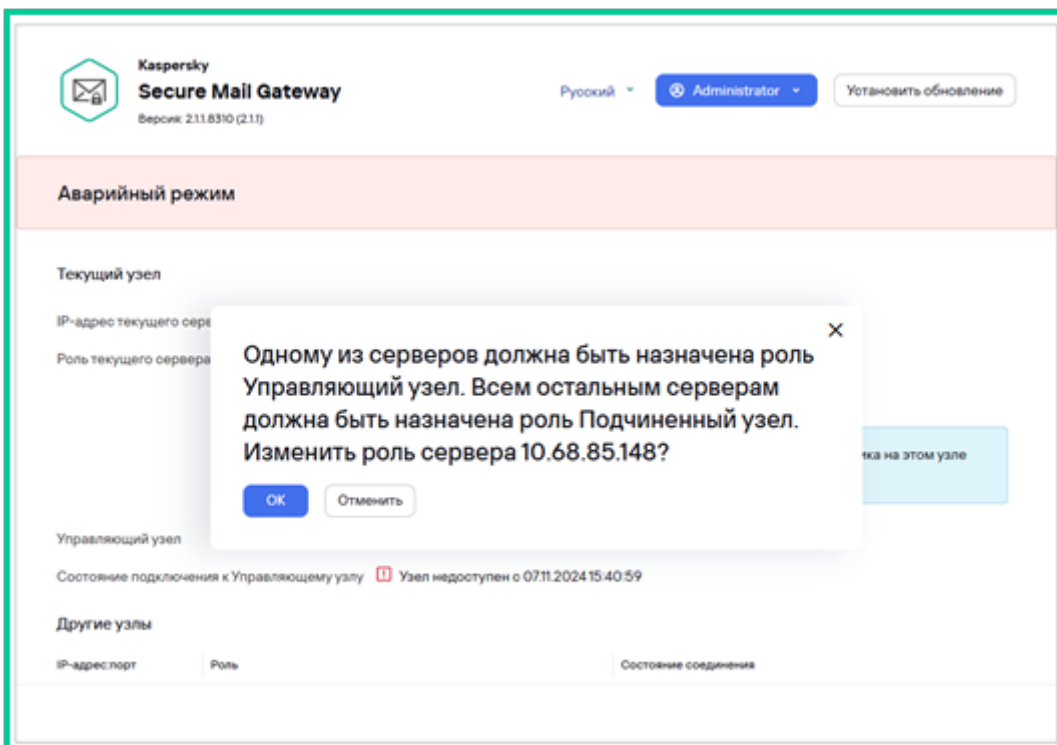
Kaspersky
Secure Mail Gateway
Версия: 2.1.1.8310 (2.1.1)

Русский

Administrator

Установить обновление

Аварийный режим

Текущий узел

IP-адрес текущего серв

Роль текущего сервера

×

Одному из серверов должна быть назначена роль Управляющий узел. Всем остальным серверам должна быть назначена роль Подчиненный узел. Изменить роль сервера 10.68.85.148?

ОК

Отменить

ика на этом узле

Управляющий узел

Состояние подключения к Управляющему узлу

Узел недоступен с 07.11.2024 15:40:59

Другие узлы

| IP-адрес:порт | Роль | Состояние соединения |
|---|---|---|